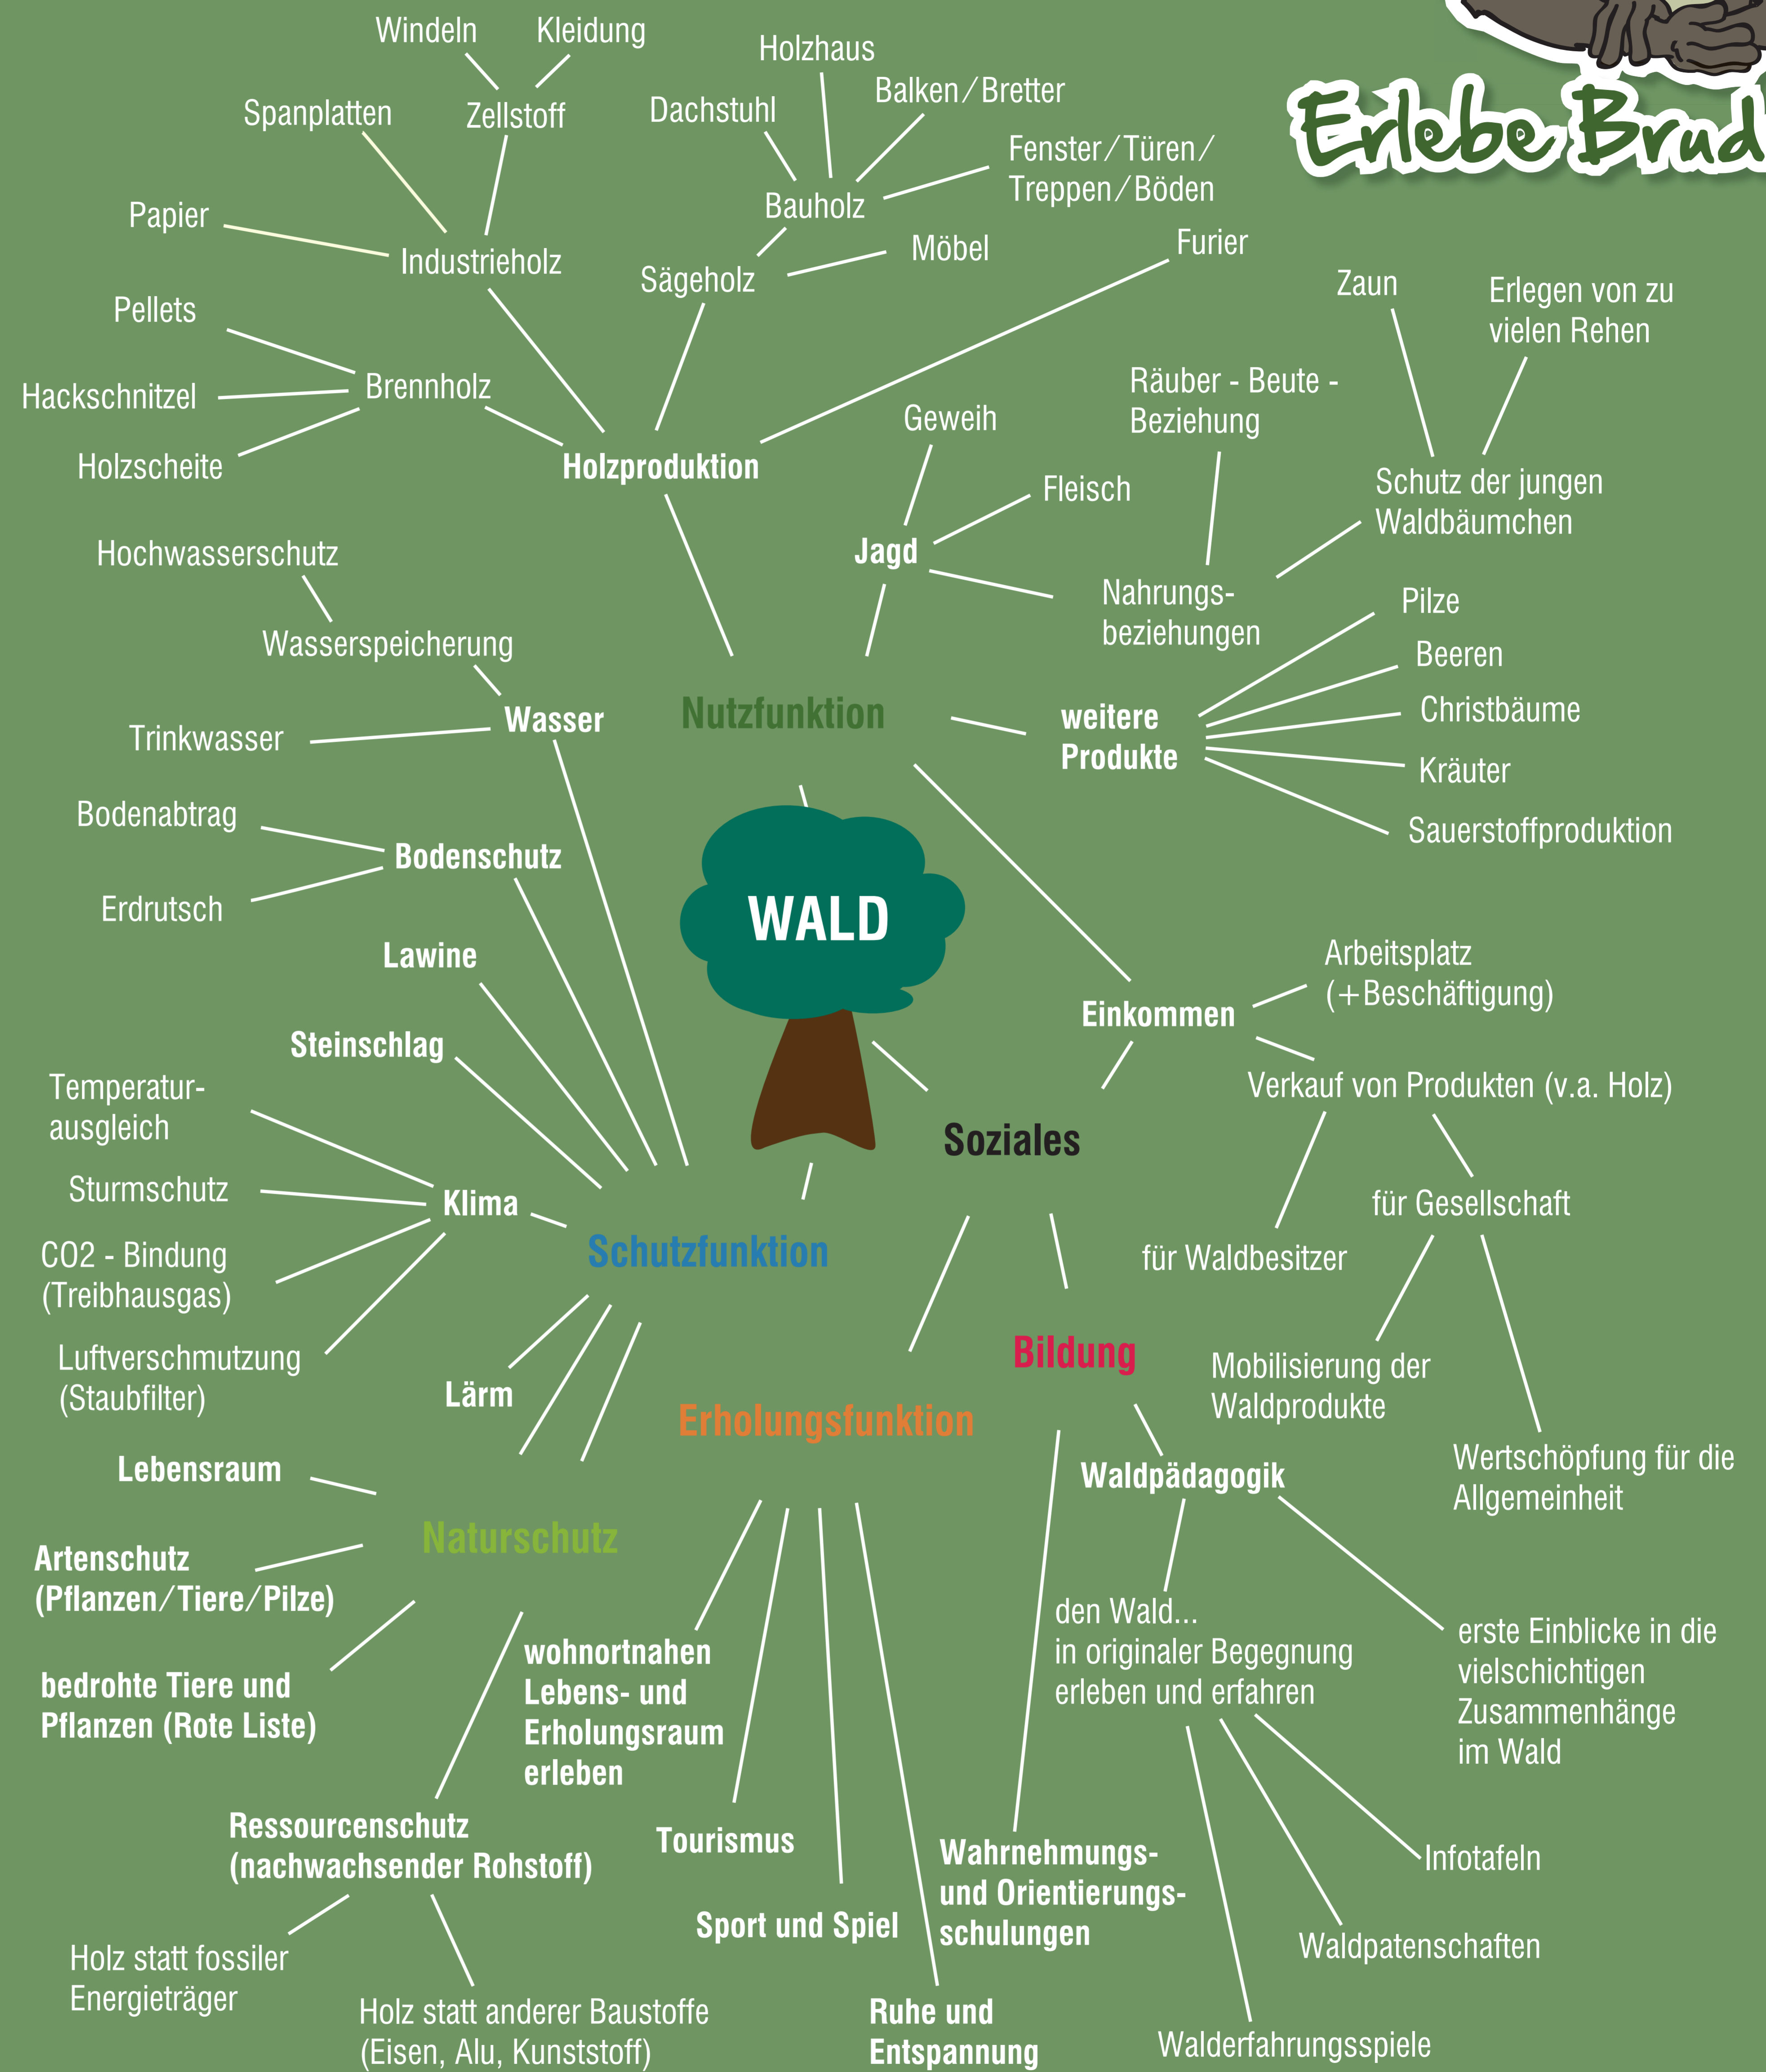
Erlebe Brud

WALD

Nutzfunktion

Holzproduktion

Industrieholz
Zellstoff
Windeln
Kleidung
Spanplatten
Papier

Sägeholz
Bauholz
Holzhaus
Dachstuhl
Balken/Bretter
Fenster/Türen/Treppen/Böden
Möbel
Furier

Brennholz
Pellets
Hackschnitzel
Holzscheite

Jagd
Geweih
Fleisch
Nahrungsbeziehungen
Räuber - Beute - Beziehung
Schutz der jungen Waldbäumchen
Zaun
Erlegen von zu vielen Rehen

weitere Produkte
Pilze
Beeren
Christbäume
Kräuter
Sauerstoffproduktion

Einkommen
Arbeitsplatz (+Beschäftigung)
Verkauf von Produkten (v.a. Holz)
für Waldbesitzer
für Gesellschaft
Mobilisierung der Waldprodukte
Wertschöpfung für die Allgemeinheit

Soziales

Bildung
Waldpädagogik
den Wald... in originaler Begegnung erleben und erfahren
erste Einblicke in die vielschichtigen Zusammenhänge im Wald
Infotafeln
Waldpatenschaften
Walderfahrungsspiele
Wahrnehmungs- und Orientierungsschulungen

Erholungsfunktion
wohnortnahen Lebens- und Erholungsraum erleben
Tourismus
Sport und Spiel
Ruhe und Entspannung

Schutzfunktion

Wasser
Hochwasserschutz
Wasserspeicherung
Trinkwasser

Bodenschutz
Bodenabtrag
Erdrutsch

Lawine
Steinschlag

Klima
Temperaturausgleich
Sturmschutz
CO2 - Bindung (Treibhausgas)
Luftverschmutzung (Staubfilter)

Lärm

Naturschutz
Lebensraum
Artenschutz (Pflanzen/Tiere/Pilze)
bedrohte Tiere und Pflanzen (Rote Liste)
Ressourcenschutz (nachwachsender Rohstoff)
Holz statt fossiler Energieträger
Holz statt anderer Baustoffe (Eisen, Alu, Kunststoff)